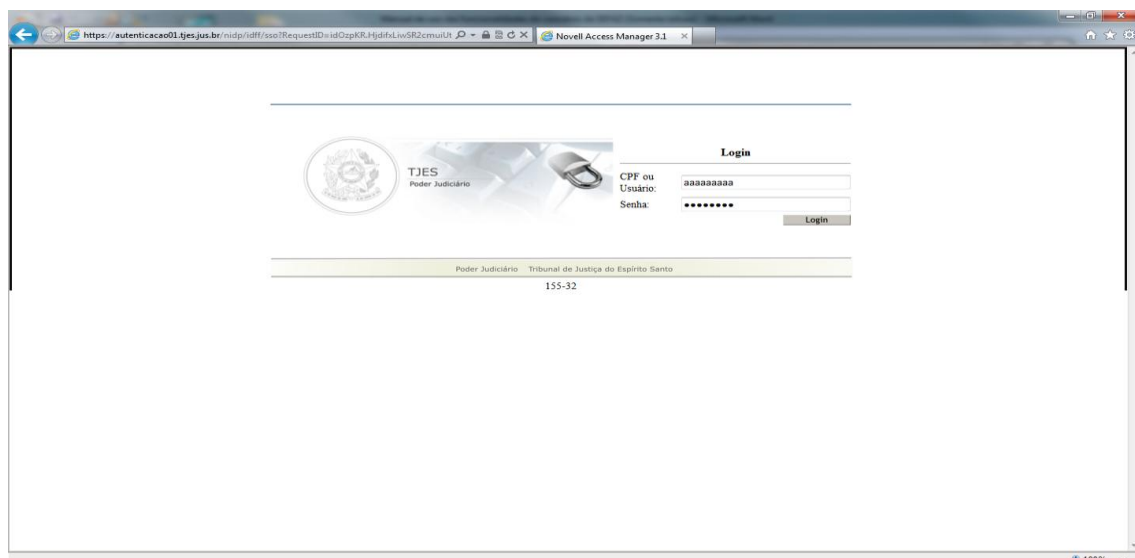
https://autenticacao01.tjes.jus.br/nidp/idff/sso?RequestID=idOzpKR.HjdifxLiwSR2cmuiUt
Novell Access Manager 3.1

TJES
Poder Judiciário

Login

CPF ou Usuário: aaaaaaaaa
Senha: ••••••••
Login

Poder Judiciário Tribunal de Justiça do Espírito Santo
155-32